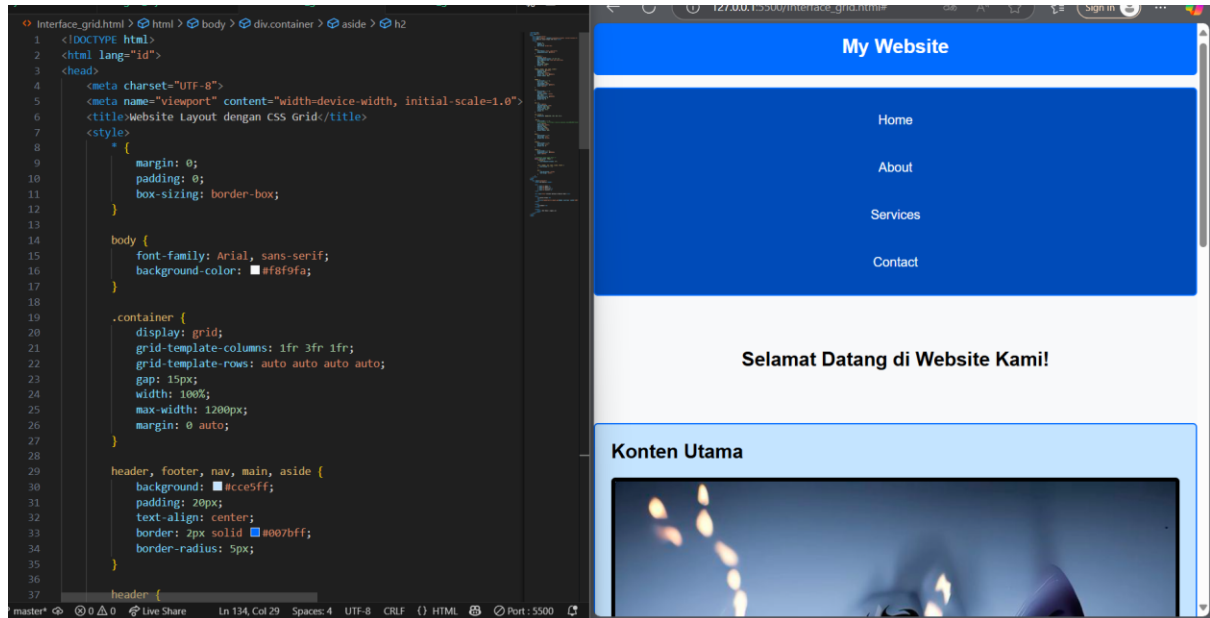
Interface_grid.html > html > body > div.container > aside > h2

1 <!DOCTYPE html>
2 <html lang="id">
3 <head>
4 <meta charset="UTF-8">
5 <meta name="viewport" content="width=device-width, initial-scale=1.0">
6 <title>Website Layout dengan CSS Grid</title>
7 <style>
8 * {
9 margin: 0;
10 padding: 0;
11 box-sizing: border-box;
12 }
13
14 body {
15 font-family: Arial, sans-serif;
16 background-color: #f8f9fa;
17 }
18
19 .container {
20 display: grid;
21 grid-template-columns: 1fr 3fr 1fr;
22 grid-template-rows: auto auto auto auto;
23 gap: 15px;
24 width: 100%;
25 max-width: 1200px;
26 margin: 0 auto;
27 }
28
29 header, footer, nav, main, aside {
30 background: #cce5ff;
31 padding: 20px;
32 text-align: center;
33 border: 2px solid #007bff;
34 border-radius: 5px;
35 }
36
37 header {

master* ⊗0 ⚠0 Live Share Ln 134, Col 29 Spaces: 4 UTF-8 CRLF {} HTML Port : 5500

127.0.0.1:5500/Interface_grid.html# Sign in

My Website

Home

About

Services

Contact

Selamat Datang di Website Kami!

Konten Utama